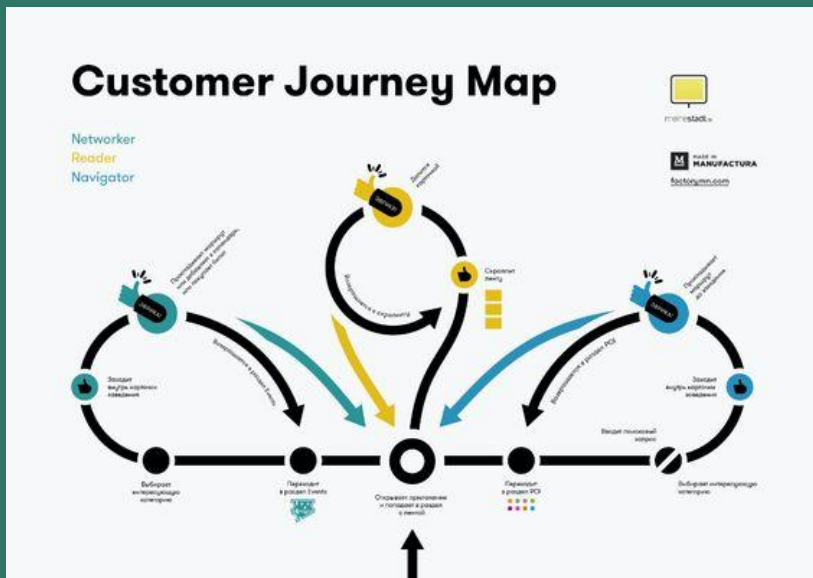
Customer Journey Map

Networker
Reader
Navigator

merestadt

MADE IN MANUFACTURA
factorymn.com

Делится ссылкой

Скроллит ленту

Возвращается к скроллингу

Приглашает друзей на мероприятие

Заходит внутрь карточки заведения

Возвращается в раздел Events

Приглашает друзей

Заходит внутрь карточки заведения

Возвращается в раздел POI

Вводит поисковый запрос

Выбирает интересующую категорию

Переходит в раздел Events

Открывает приложение и попадает в раздел с лентой

Переходит в раздел POI

Выбирает интересующую категорию